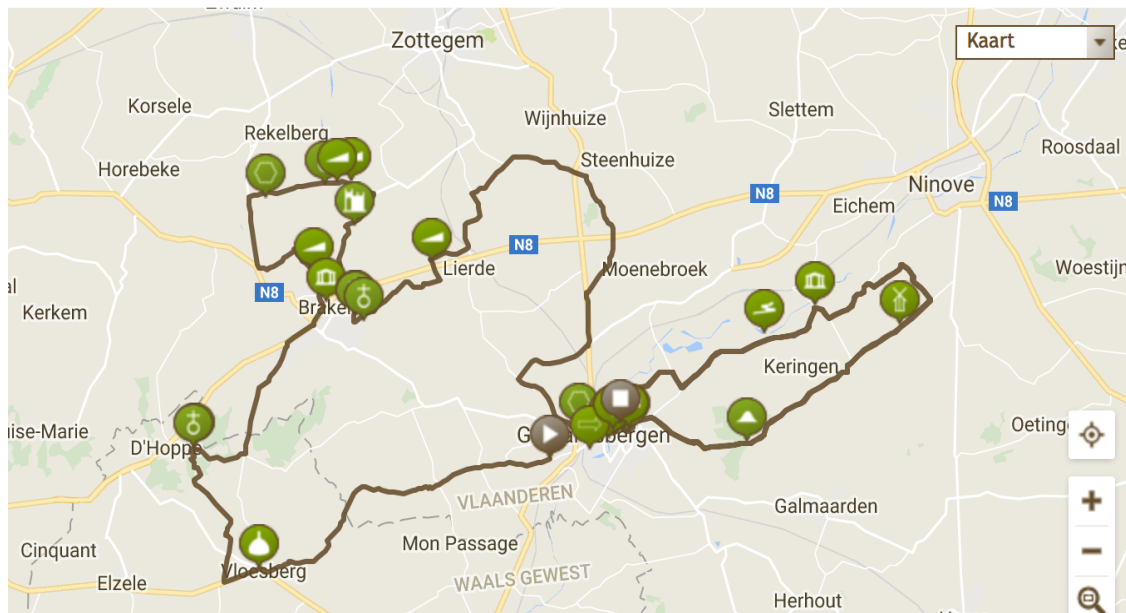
Zottegem
Kaart
Korsele
Wijnhuize
Slettem
Rekelberg
Roosdaal
Horebeke
Steenhuize
Ninove
N8
N8
Eichem
N8
Lierde
Moenebroek
Woestijn
al
N8
Kerkem
Brakel
Keringen
ise-Marie
Oeting
D'Hoppe
G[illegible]bergen
VLAANDEREN
Galmaarden
Cinquant
Mon Passage
Elzele
Vloesberg
WAALS GEWEST
Herhout